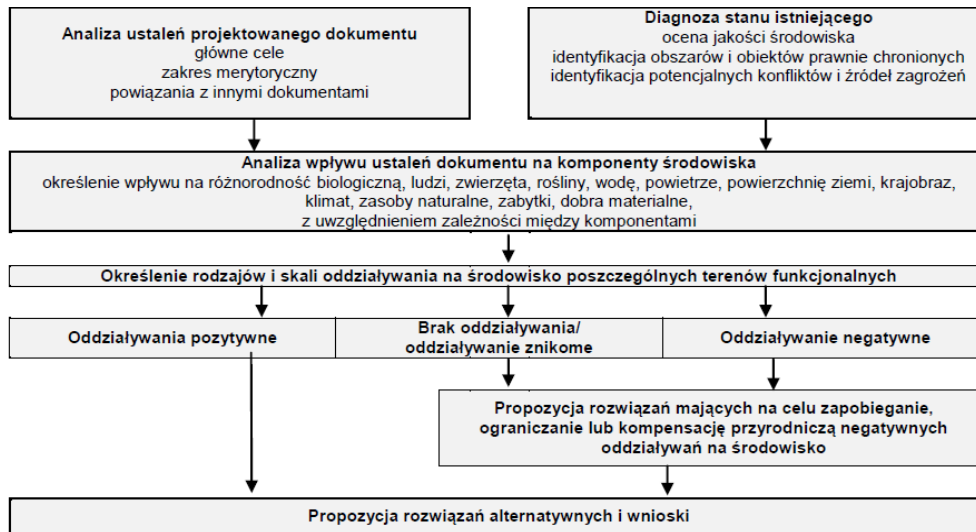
Analiza ustaleń projektowanego dokumentu
główne cele
zakres merytoryczny
powiązania z innymi dokumentami

Diagnoza stanu istniejącego
ocena jakości środowiska
identyfikacja obszarów i obiektów prawnie chronionych
identyfikacja potencjalnych konfliktów i źródeł zagrożeń

Analiza wpływu ustaleń dokumentu na komponenty środowiska
określenie wpływu na różnorodność biologiczną, ludzi, zwierzęta, rośliny, wodę, powietrze, powierzchnię ziemi, krajobraz, klimat, zasoby naturalne, zabytki, dobra materialne, z uwzględnieniem zależności między komponentami

Określenie rodzajów i skali oddziaływania na środowisko poszczególnych terenów funkcjonalnych

Oddziaływania pozytywne

Brak oddziaływania/
oddziaływanie znikome

Oddziaływanie negatywne

Propozycja rozwiązań mających na celu zapobieganie, ograniczanie lub kompensację przyrodniczą negatywnych oddziaływań na środowisko

Propozycja rozwiązań alternatywnych i wnioski